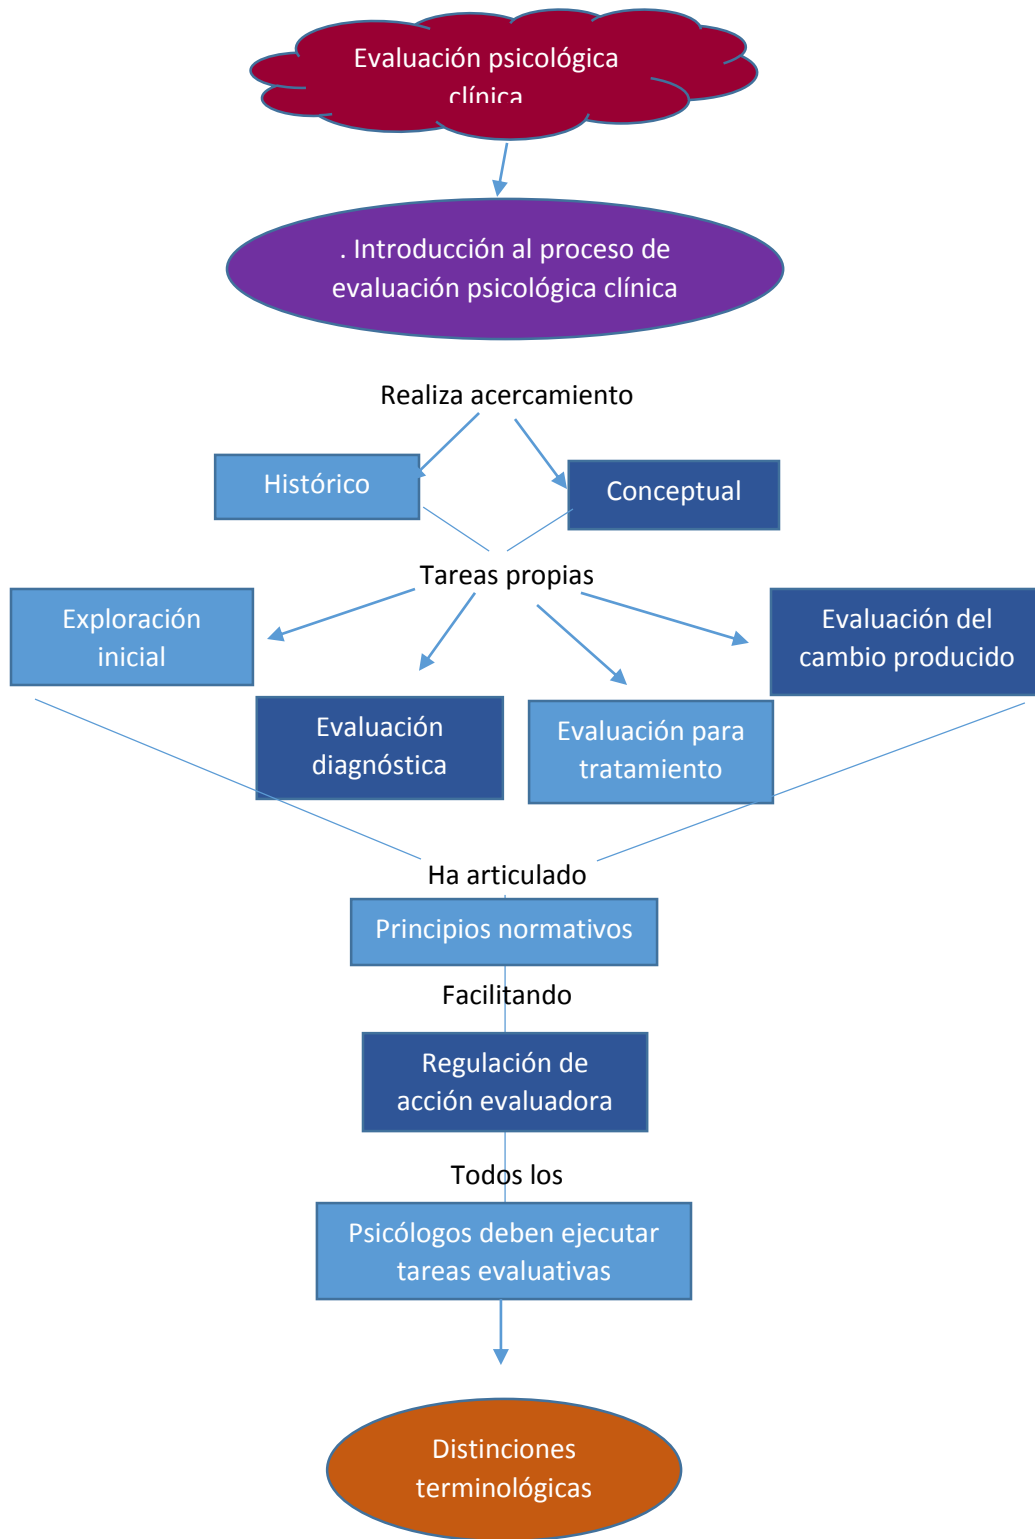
Evaluación psicológica clínica

. Introducción al proceso de evaluación psicológica clínica

Realiza acercamiento

Histórico

Conceptual

Tareas propias

Exploración inicial

Evaluación diagnóstica

Evaluación para tratamiento

Evaluación del cambio producido

Ha articulado

Principios normativos

Facilitando

Regulación de acción evaluadora

Todos los

Psicólogos deben ejecutar tareas evaluativas

Distinciones terminológicas